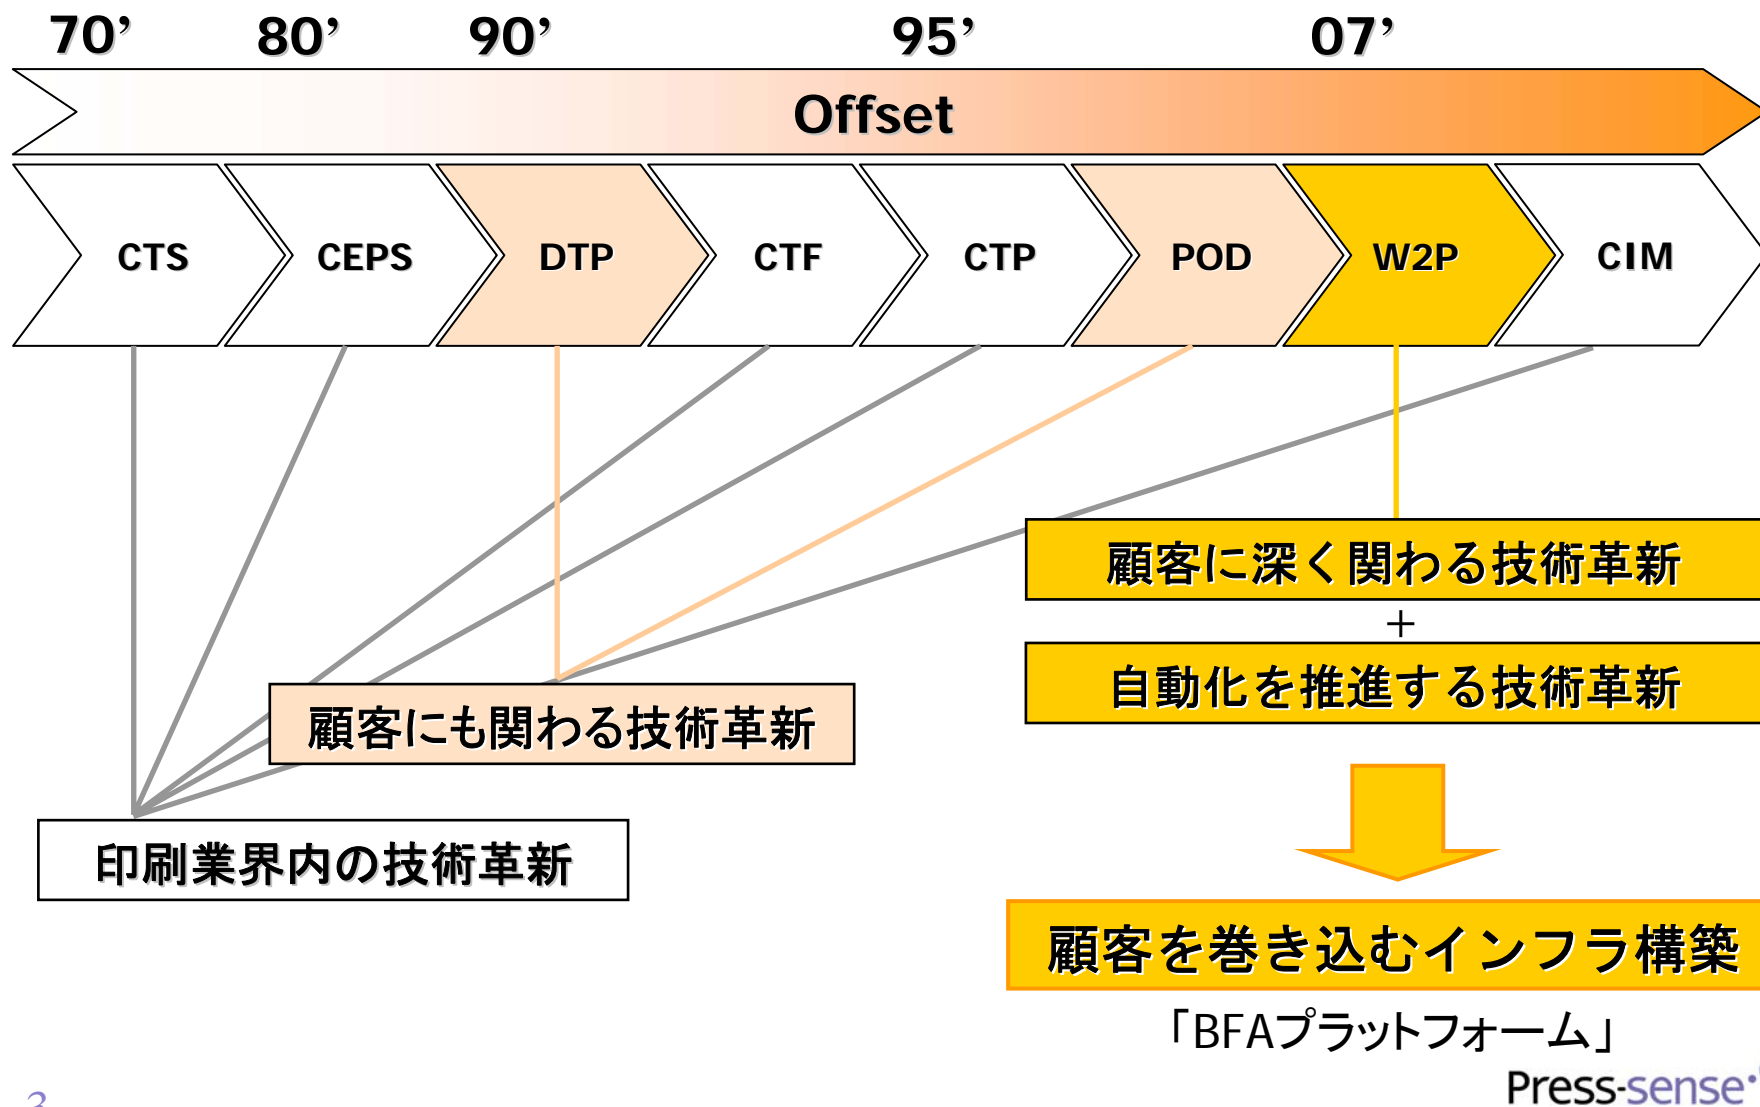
70’ 80’ 90’ 95’ 07’

Offset

CTS CEPS DTP CTF CTP POD W2P CIM

顧客に深く関わる技術革新

＋

自動化を推進する技術革新

顧客にも関わる技術革新

印刷業界内の技術革新

顧客を巻き込むインフラ構築

「BFAプラットフォーム」

Press-sense

3